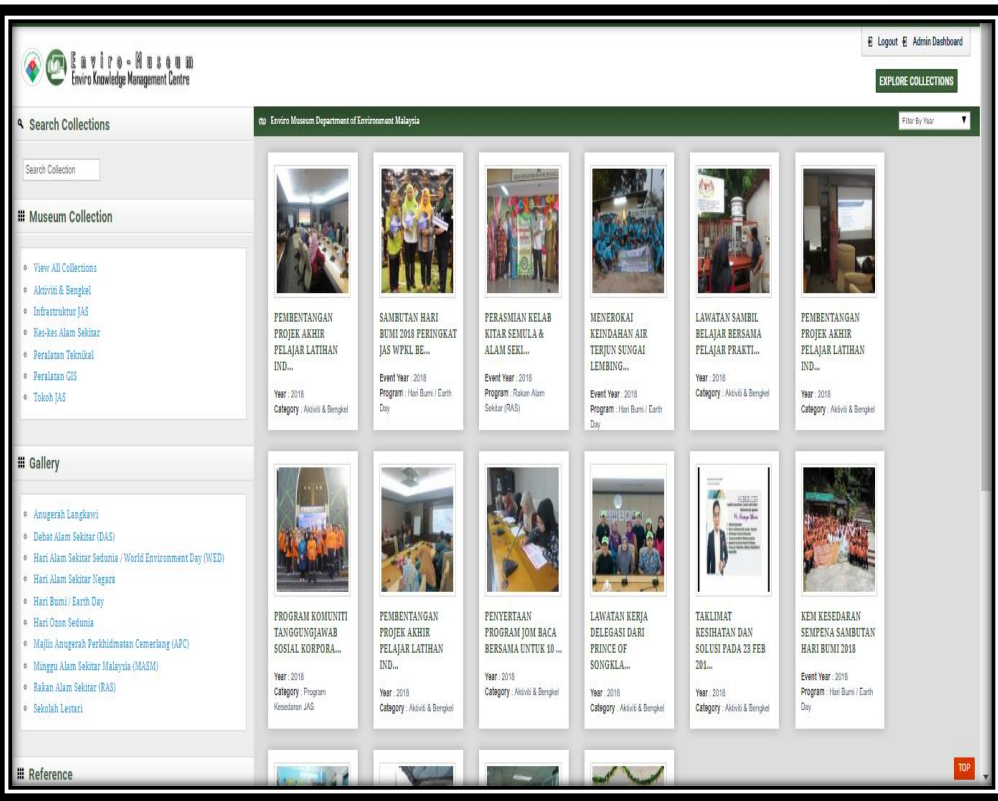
Enviro-Museum
Enviro Knowledge Management Centre

Logout Admin Dashboard

EXPLORE COLLECTIONS

Search Collections

Search Collection

Museum Collection

- View All Collections
- Aktiviti & Bengkel
- Infrastruktur JAS
- Kes-kes Alam Sekitar
- Peralatan Teknikal
- Peralatan GIS
- Tokoh JAS

Gallery

- Anugerah Langkawi
- Debat Alam Sekitar (DAS)
- Hari Alam Sekitar Sedunia / World Environment Day (WED)
- Hari Alam Sekitar Negara
- Hari Bumi / Earth Day
- Hari Ozon Sedunia
- Majlis Anugerah Perkhidmatan Cemerlang (APC)
- Minggu Alam Sekitar Malaysia (MASM)
- Rakan Alam Sekitar (RAS)
- Sekolah Lestari

Reference

Enviro Museum Department of Environment Malaysia

Filter By Year

PEMBENTANGAN PROJEK AKHIR PELAJAR LATIHAN IND...
Year : 2018
Category : Aktiviti & Bengkel

SAMBUTAN HARI BUMI 2018 PERINGKAT JAS WPKL BE...
Event Year : 2018
Program : Hari Bumi / Earth Day

PERASMIAN KELAB KITAR SEMULA & ALAM SEKI...
Event Year : 2018
Program : Rakan Alam Sekitar (RAS)

MENEROKAI KEINDAHAN AIR TERJUN SUNGAI LEMBING...
Event Year : 2018
Program : Hari Bumi / Earth Day

LAWATAN SAMBIL BELAJAR BERSAMA PELAJAR PRAKTI...
Year : 2018
Category : Aktiviti & Bengkel

PEMBENTANGAN PROJEK AKHIR PELAJAR LATIHAN IND...
Year : 2018
Category : Aktiviti & Bengkel

PROGRAM KOMUNITI TANGGUNGJAWAB SOSIAL KORPORA...
Year : 2018
Category : Program Kesedaran JAS

PEMBENTANGAN PROJEK AKHIR PELAJAR LATIHAN IND...
Year : 2018
Category : Aktiviti & Bengkel

PENYERTAAN PROGRAM JOM BACA BERSAMA UNTUK 10 ...
Year : 2018
Category : Aktiviti & Bengkel

LAWATAN KERJA DELEGASI DARI PRINCE OF SONGKLA...
Year : 2018
Category : Aktiviti & Bengkel

TAKLIMAT KESIHATAN DAN SOLUSI PADA 23 FEB 201...
Year : 2018
Category : Aktiviti & Bengkel

KEM KESEDARAN SEMPENA SAMBUTAN HARI BUMI 2018
Event Year : 2018
Program : Hari Bumi / Earth Day

TOP